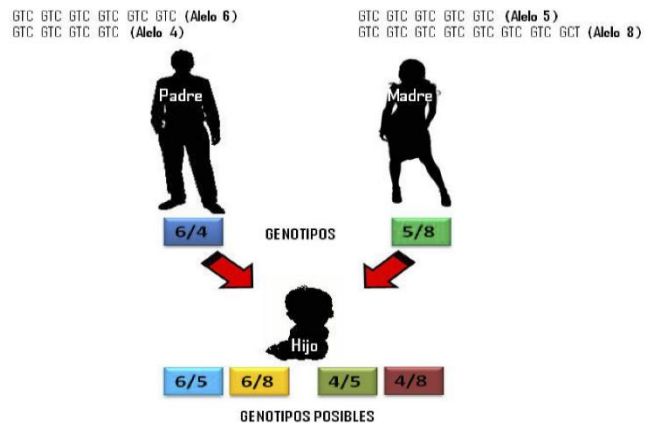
GTC GTC GTC GTC GTC GTC (Alelo 6)
GTC GTC GTC GTC (Alelo 4)

GTC GTC GTC GTC GTC (Alelo 5)
GTC GTC GTC GTC GTC GTC GTC GCT (Alelo 8)

Padre

Madre

6/4

GENOTIPOS

5/8

Hijo

6/5

6/8

4/5

4/8

GENOTIPOS POSIBLES